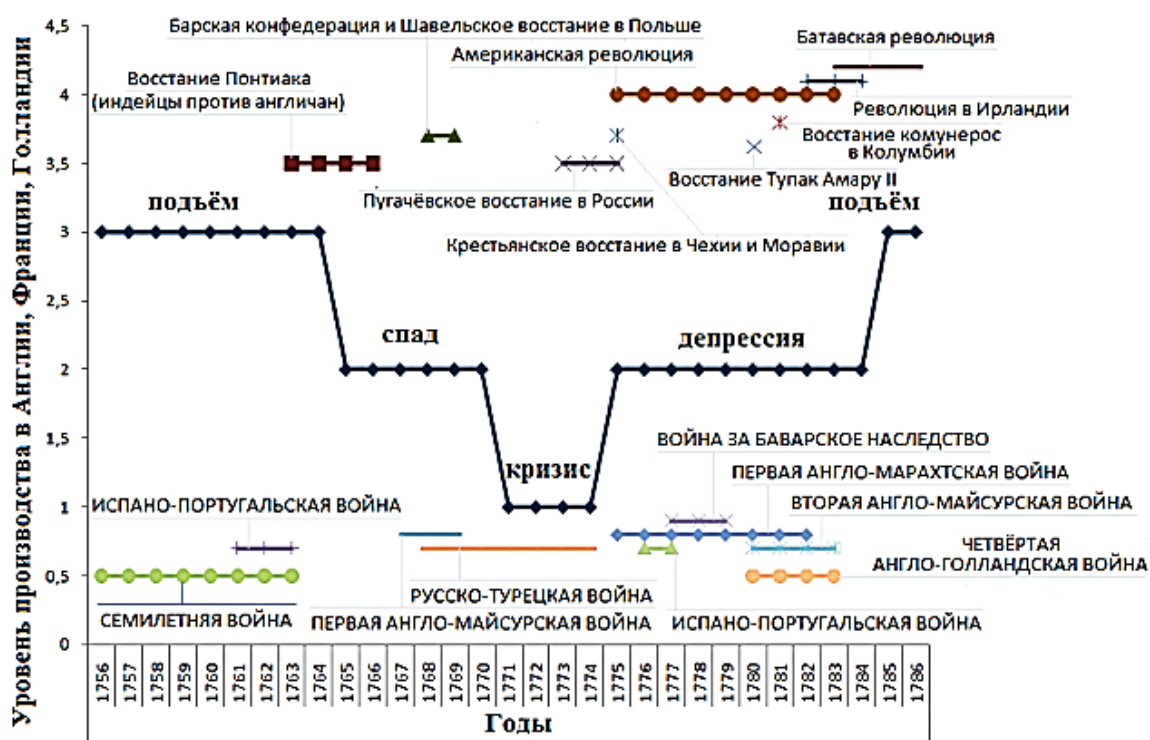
Уровень производства в Англии, Франции, Голландии

4,5
4
3,5
3
2,5
2
1,5
1
0,5
0

Барская конфедерация и Шавельское восстание в Польше
Американская революция
Батавская революция
Восстание Понтиака (индейцы против англичан)
Революция в Ирландии
Восстание комунерос в Колумбии
Восстание Тупак Амару II
Пугачёвское восстание в России
Крестьянское восстание в Чехии и Моравии
подъём
подъём
спад
депрессия
кризис
ВОЙНА ЗА БАВАРСКОЕ НАСЛЕДСТВО
ПЕРВАЯ АНГЛО-МАРАХТСКАЯ ВОЙНА
ВТОРАЯ АНГЛО-МАЙСУРСКАЯ ВОЙНА
ИСПАНО-ПОРТУГАЛЬСКАЯ ВОЙНА
ЧЕТВЁРТАЯ АНГЛО-ГОЛЛАНДСКАЯ ВОЙНА
РУССКО-ТУРЕЦКАЯ ВОЙНА
СЕМИЛЕТНЯЯ ВОЙНА
ПЕРВАЯ АНГЛО-МАЙСУРСКАЯ ВОЙНА
ИСПАНО-ПОРТУГАЛЬСКАЯ ВОЙНА

1756 1757 1758 1759 1760 1761 1762 1763 1764 1765 1766 1767 1768 1769 1770 1771 1772 1773 1774 1775 1776 1777 1778 1779 1780 1781 1782 1783 1784 1785 1786

Годы